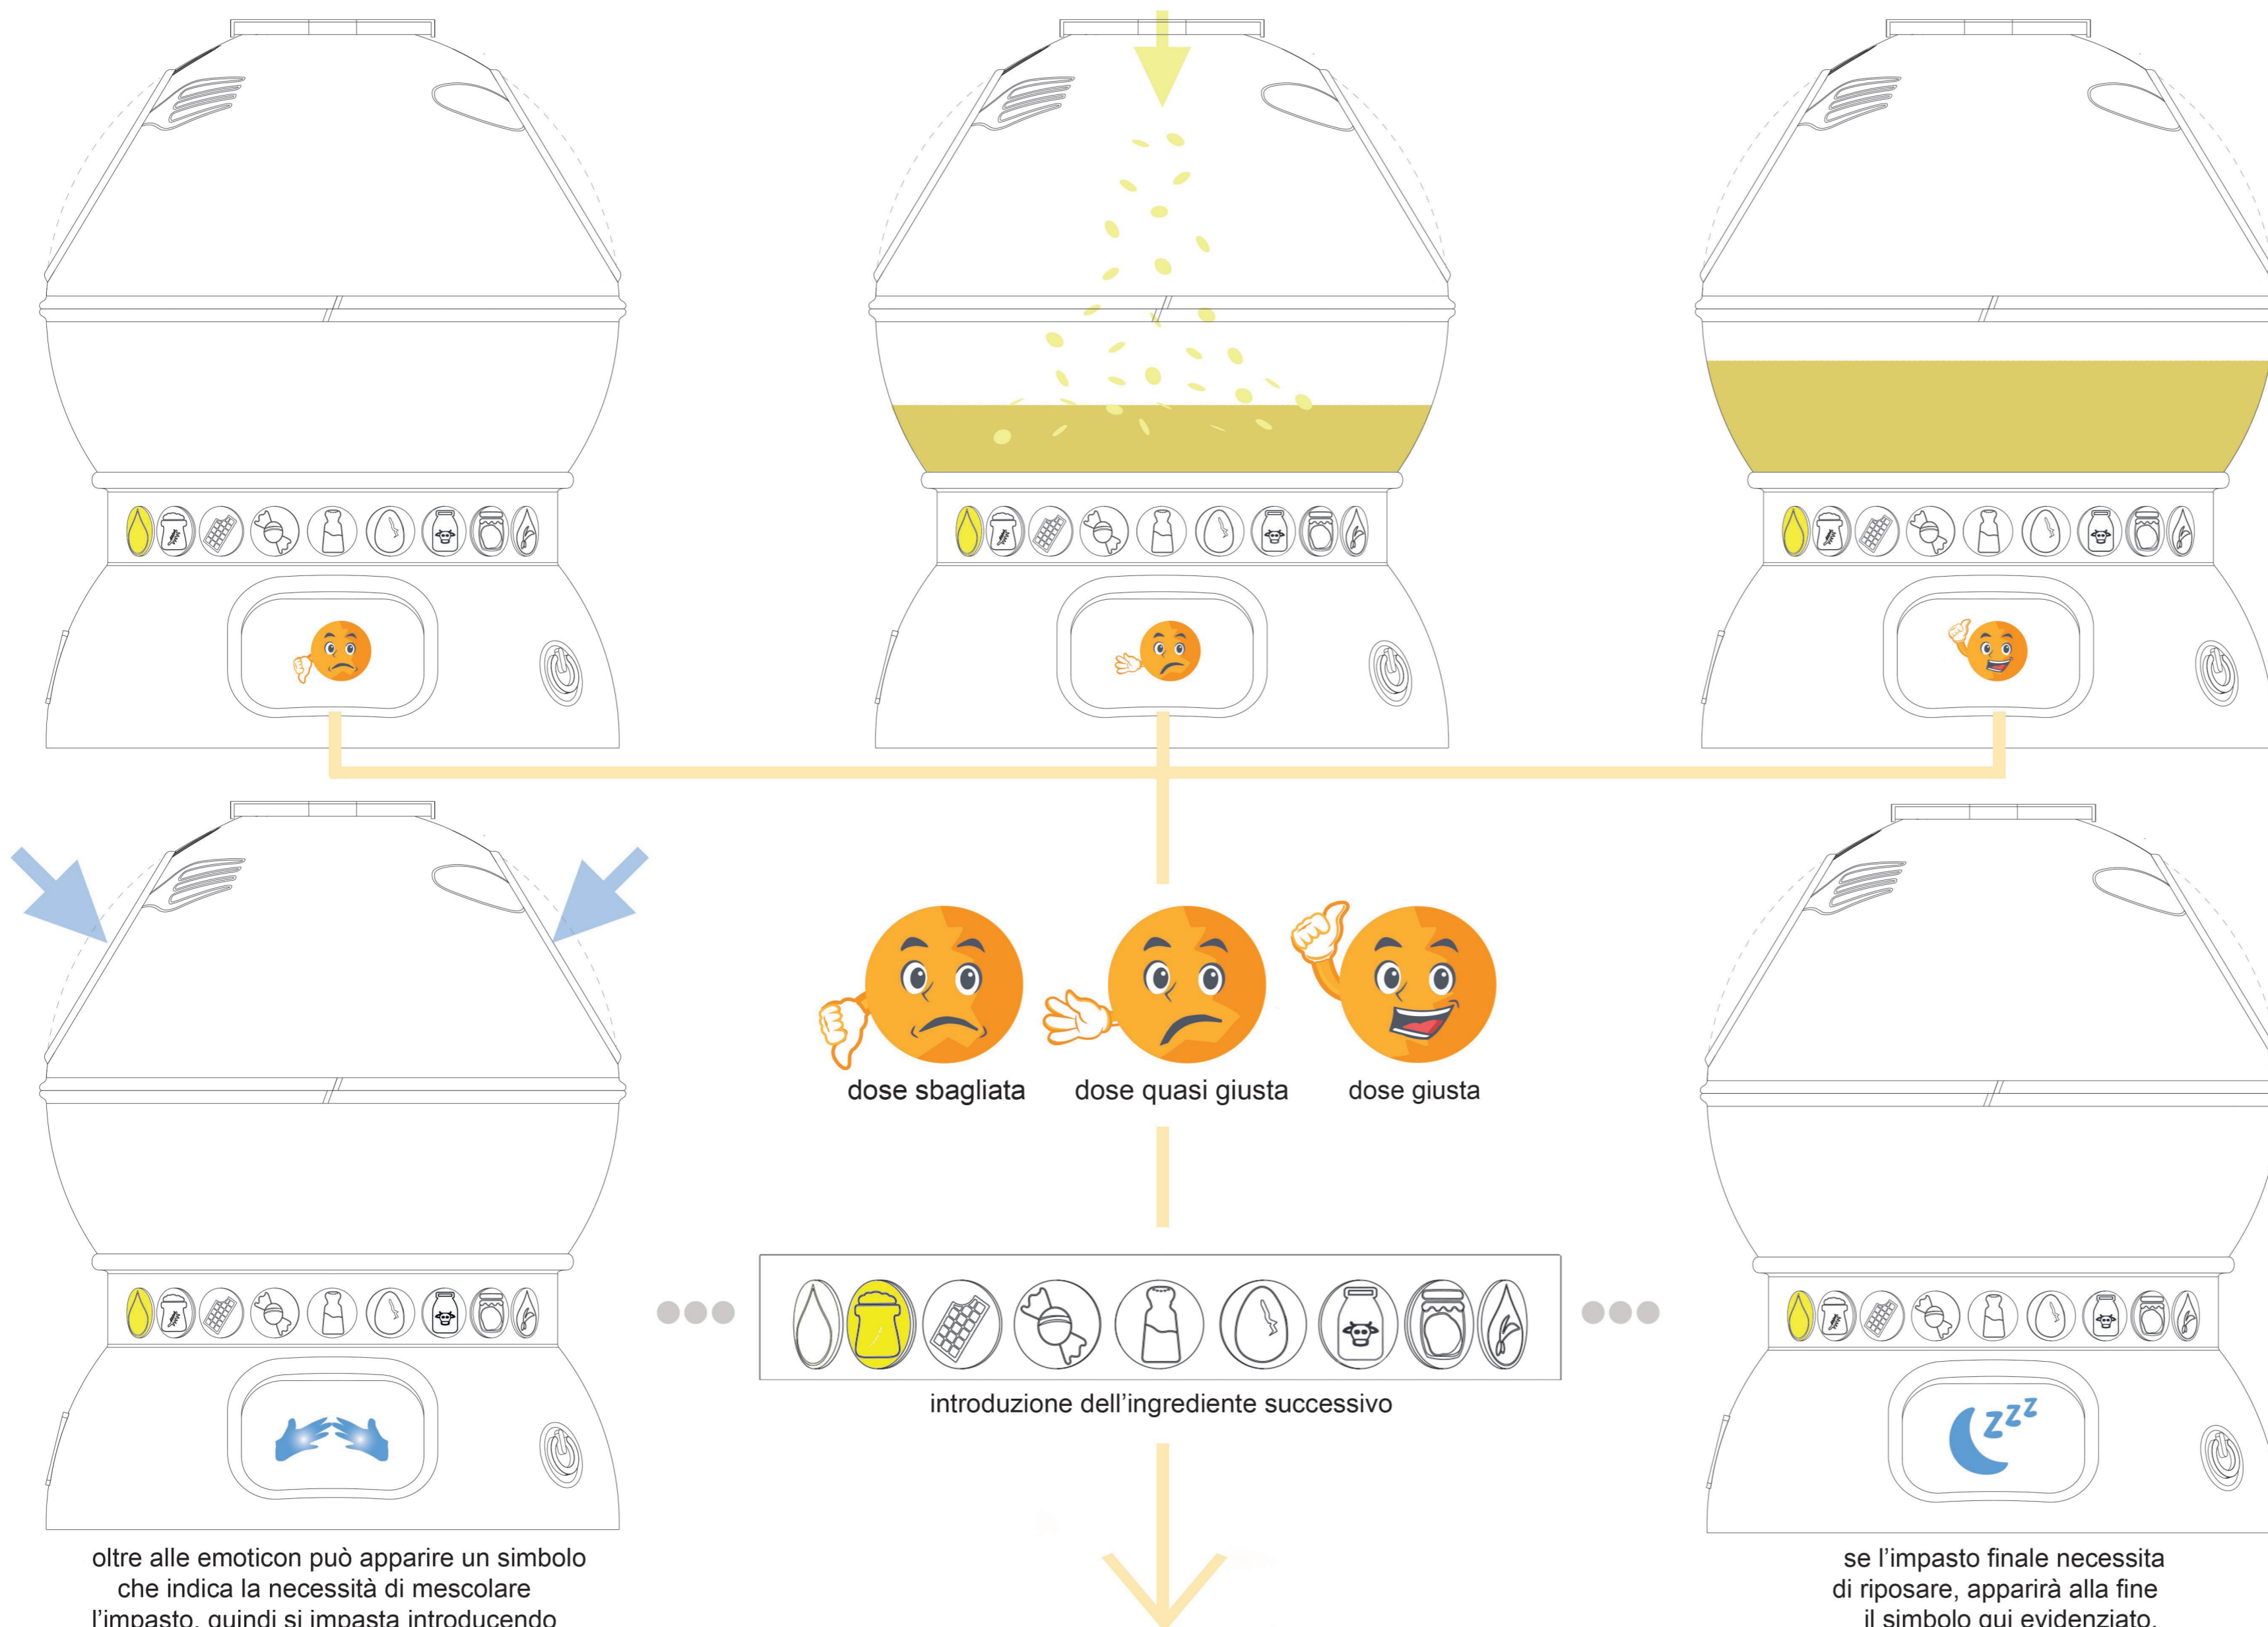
dose sbagliata dose quasi giusta dose giusta

introduzione dell'ingrediente successivo

oltre alle emoticon può apparire un simbolo che indica la necessità di mescolare l'impasto, quindi si impasta introducendo

se l'impasto finale necessita di riposare, apparirà alla fine il simbolo qui evidenziato.